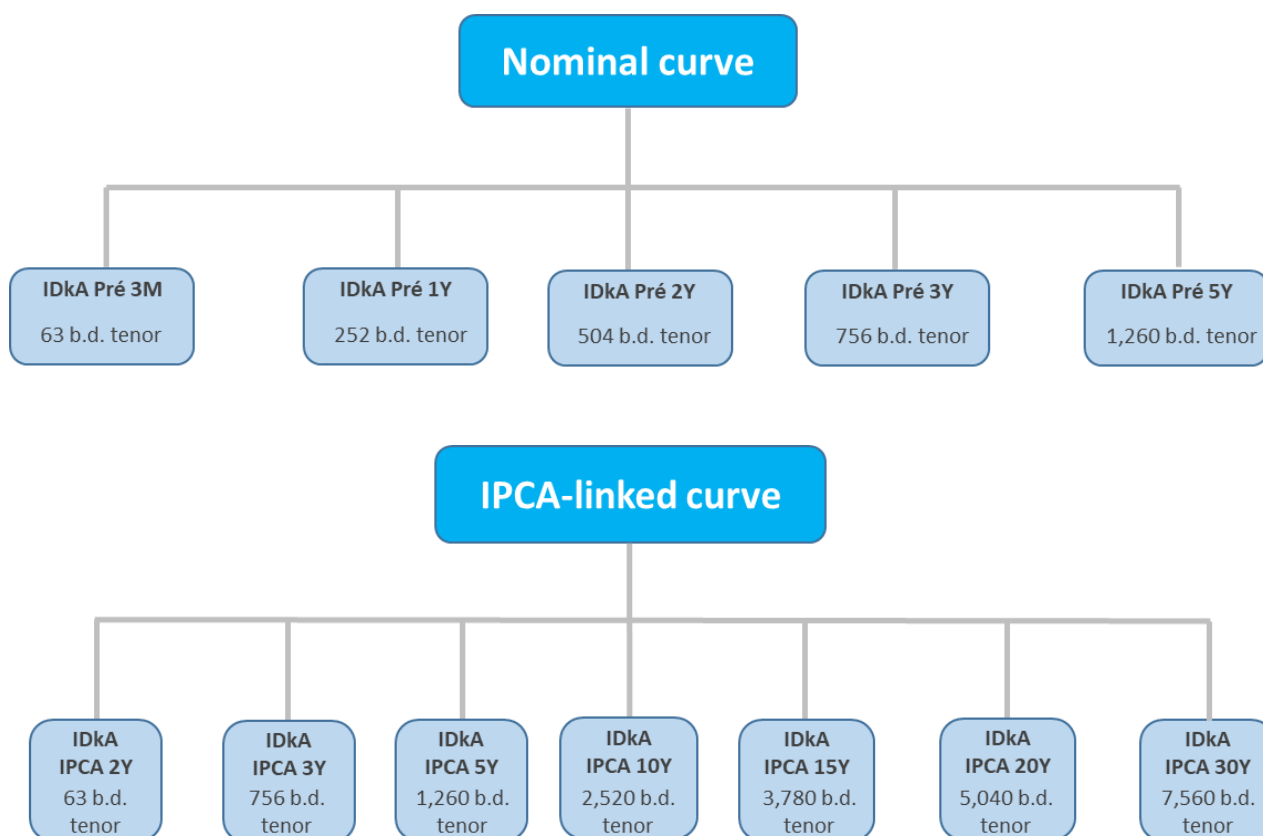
Nominal curve

IDkA Pré 3M
63 b.d. tenor

IDkA Pré 1Y
252 b.d. tenor

IDkA Pré 2Y
504 b.d. tenor

IDkA Pré 3Y
756 b.d. tenor

IDkA Pré 5Y
1,260 b.d. tenor

IPCA-linked curve

IDkA IPCA 2Y
63 b.d. tenor

IDkA IPCA 3Y
756 b.d. tenor

IDkA IPCA 5Y
1,260 b.d. tenor

IDkA IPCA 10Y
2,520 b.d. tenor

IDkA IPCA 15Y
3,780 b.d. tenor

IDkA IPCA 20Y
5,040 b.d. tenor

IDkA IPCA 30Y
7,560 b.d. tenor